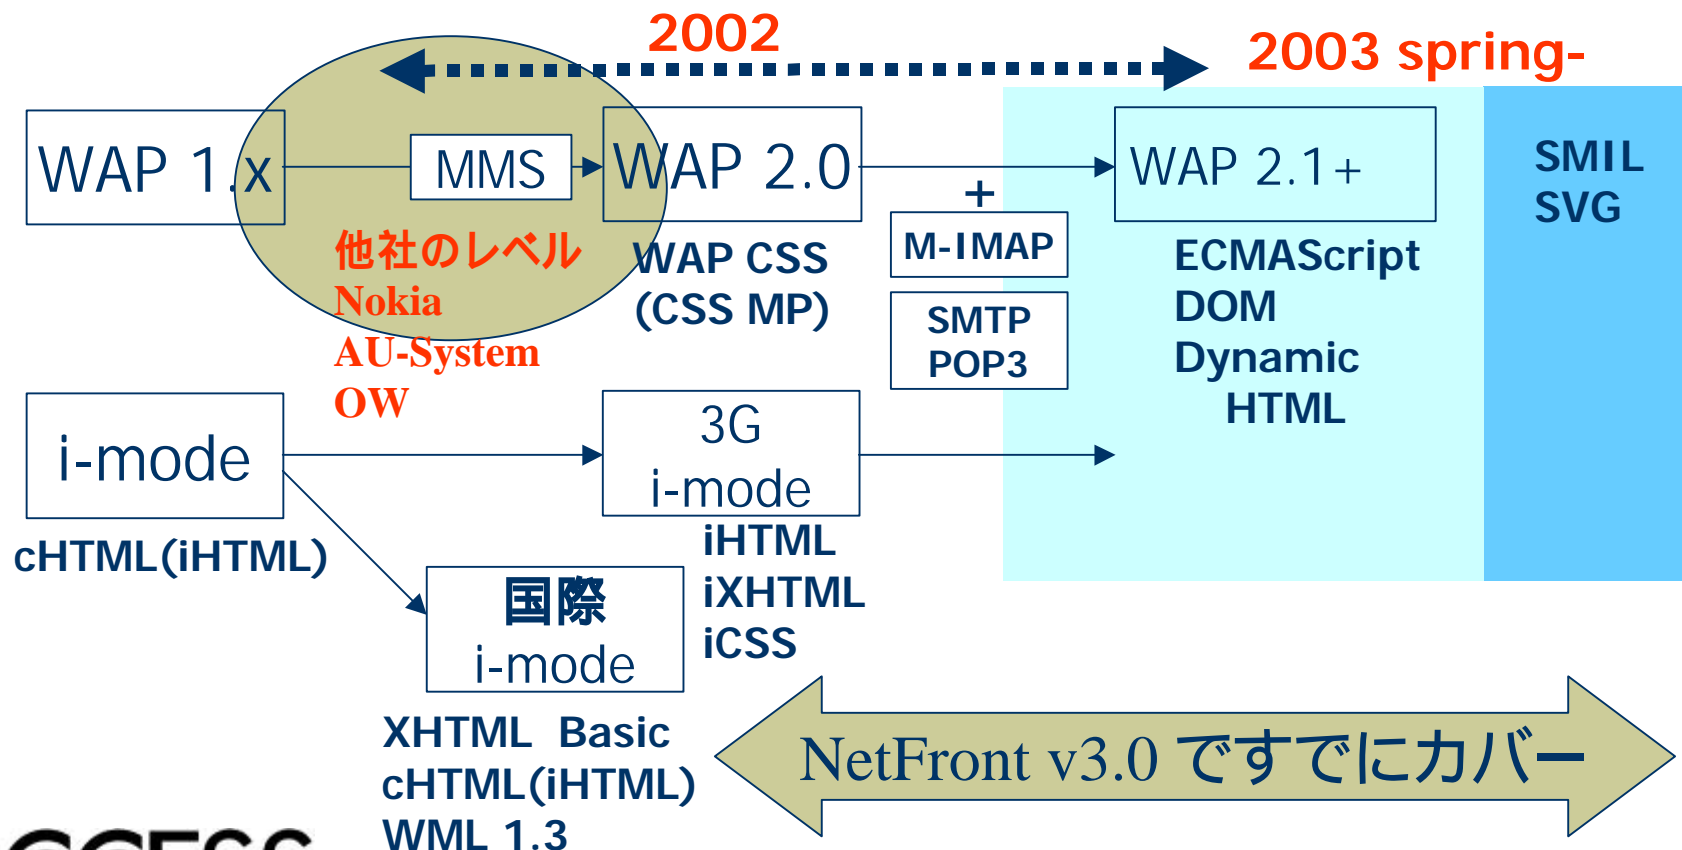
2002

2003 spring-

WAP 1.x

MMS

WAP 2.0

WAP 2.1+

SMIL
SVG

+

M-IMAP

SMTP
POP3

他社のレベル
Nokia
AU-System
OW

WAP CSS
(CSS MP)

ECMAScript
DOM
Dynamic
HTML

i-mode

cHTML(iHTML)

3G
i-mode

iHTML
iXHTML
iCSS

国際
i-mode

XHTML Basic
cHTML(iHTML)
WML 1.3

NetFront v3.0 ですでにカバー

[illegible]